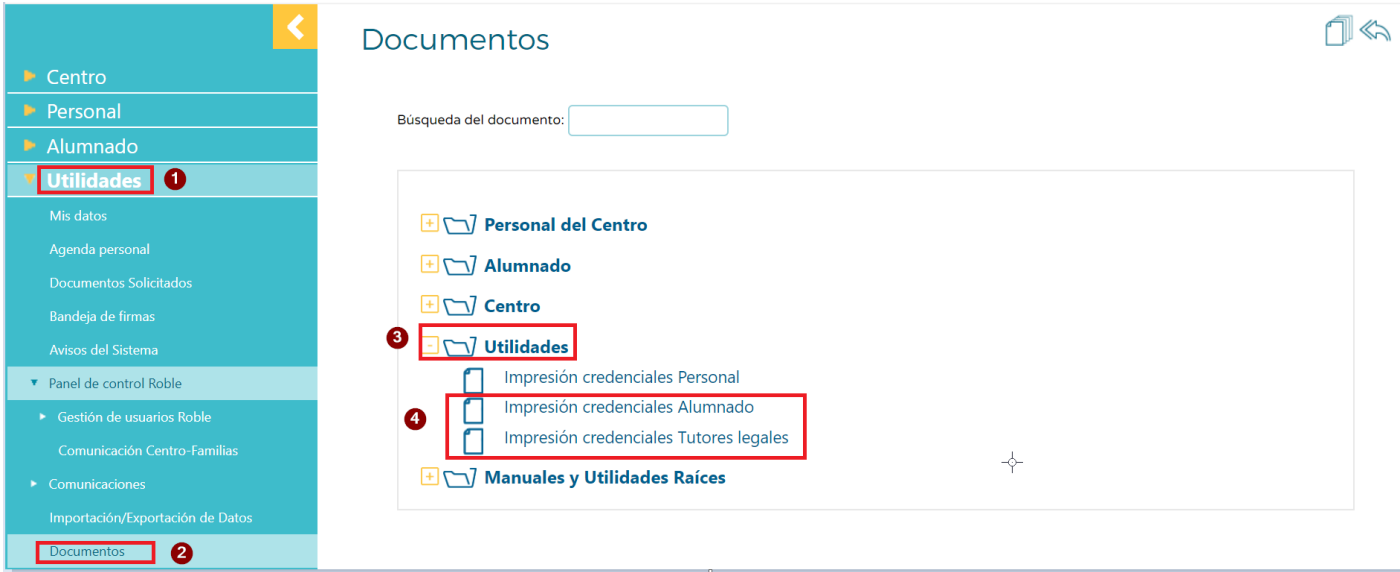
Centro
Personal
Alumnado
Utilidades 1
Mis datos
Agenda personal
Documentos Solicitados
Bandeja de firmas
Avisos del Sistema
Panel de control Roble
Gestión de usuarios Roble
Comunicación Centro-Familias
Comunicaciones
Importación/Exportación de Datos
Documentos 2

Documentos

Búsqueda del documento:

Personal del Centro
Alumnado
Centro
3 Utilidades
Impresión credenciales Personal
4 Impresión credenciales Alumnado
Impresión credenciales Tutores legales
Manuales y Utilidades Raíces